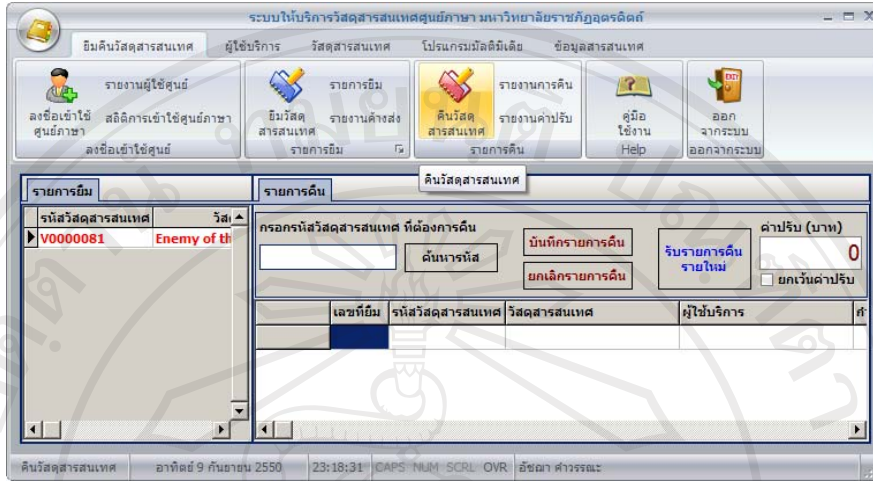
ระบบให้บริการวัสดุสารสนเทศศูนย์ภาษา มหาวิทยาลัยราชภัฏอุตรดิตถ์

ยืมคืนวัสดุสารสนเทศ ผู้ใช้บริการ วัสดุสารสนเทศ โปรแกรมมัลติมีเดีย ข้อมูลสารสนเทศ

ลงชื่อเข้าใช้ศูนย์ภาษา
รายงานผู้ใช้ศูนย์
สถิติการเข้าใช้ศูนย์ภาษา
ลงชื่อเข้าใช้ศูนย์

ยืมวัสดุสารสนเทศ
รายการยืม
รายงานค้างส่ง
รายการยืม

คืนวัสดุสารสนเทศ
รายงานการคืน
รายงานค่าปรับ
รายการคืน

คู่มือใช้งาน
Help

ออกจากระบบ
ออกจากระบบ

คืนวัสดุสารสนเทศ

รายการยืม

| รหัสวัสดุสารสนเทศ | วัส |
|---|---|
| V0000081 | Enemy of th |

รายการคืน

กรอกรหัสวัสดุสารสนเทศ ที่ต้องการคืน
ค้นหารหัส
บันทึกรายการคืน
ยกเลิกรายการคืน
รับรายการคืนรายใหม่
ค่าปรับ (บาท)
0
ยกเว้นค่าปรับ

| | เลขที่ยืม | รหัสวัสดุสารสนเทศ | วัสดุสารสนเทศ | ผู้ใช้บริการ | ค |
|---|---|---|---|---|---|
| | | | | | |

คืนวัสดุสารสนเทศ อาทิตย์ 9 กันยายน 2550 23:18:31 CAPS NUM SCRL OVR อัชฌา ศาวรรณะ